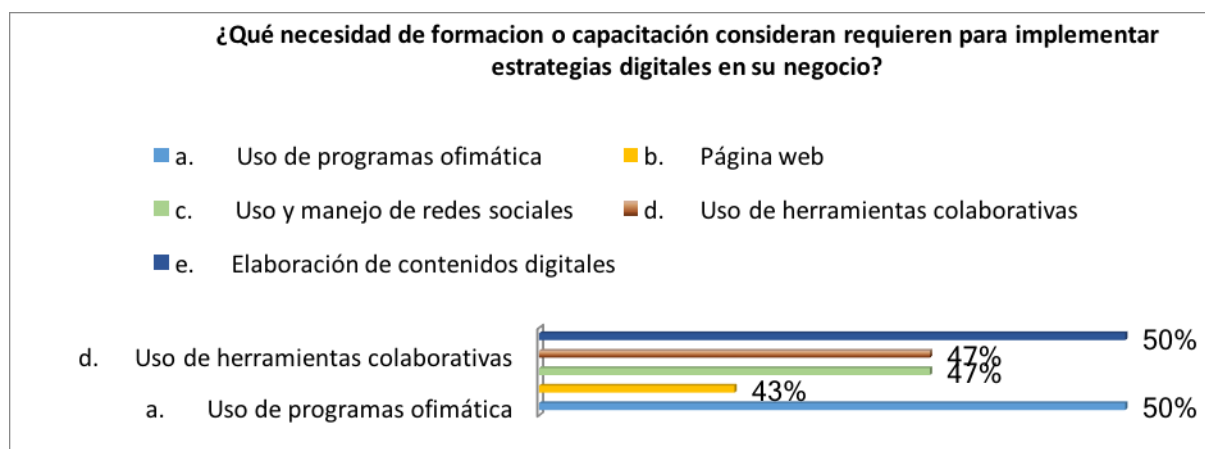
¿Qué necesidad de formacion o capacitación consideran requieren para implementar estrategias digitales en su negocio?

a. Uso de programas ofimática
b. Página web
c. Uso y manejo de redes sociales
d. Uso de herramientas colaborativas
e. Elaboración de contenidos digitales

d. Uso de herramientas colaborativas
a. Uso de programas ofimática

50%
47%
47%
43%
50%